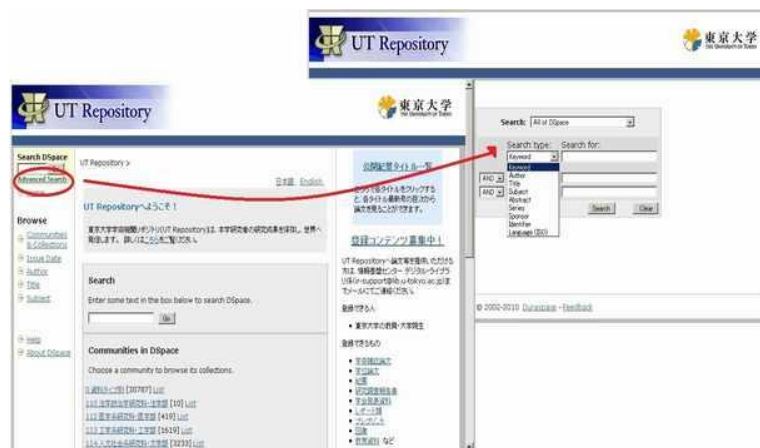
UT Repository

東京大学

UT Repository

東京大学

Search DSpace

Advanced Search

Browse

Communities & Collections

Issue Date

Author

Title

Subject

Help

About DSpace

UT Repository >

日本語 English

UT Repositoryへようこそ！

東京大学学術機関リポジトリ(UT Repository)は、本学研究者の研究成果を収集し、世界へ発信します。詳しくは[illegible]ご覧ください。

Search

Enter some text in the box below to search DSpace.

Go

Communities in DSpace

Choose a community to browse its collections.

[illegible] [30787] List

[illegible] [10] List

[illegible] [410] List

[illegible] [1619] List

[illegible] [3233] List

公開紀要タイトル一覧

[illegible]

登録コンテンツ募集中！

UT Repositoryへ論文等を提供いただける方は、情報基盤センター デジタル・ライブラリ係(ir-support@lib.u-tokyo.ac.jp)までメールにてご連絡ください。

登録できる人

東京大学の教員・大学院生

登録できるもの

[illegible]

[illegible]

紀要

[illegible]

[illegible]

レポート類

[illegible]

図書

教育資料 など

Search: All of DSpace

Search type: Search for:

Keyword

Keyword

Author

Title

Subject

Abstract

Series

Sponsor

Identifier

Language (ISO)

AND

AND

Search Clear

© 2002-2010 Duraspace - Feedback